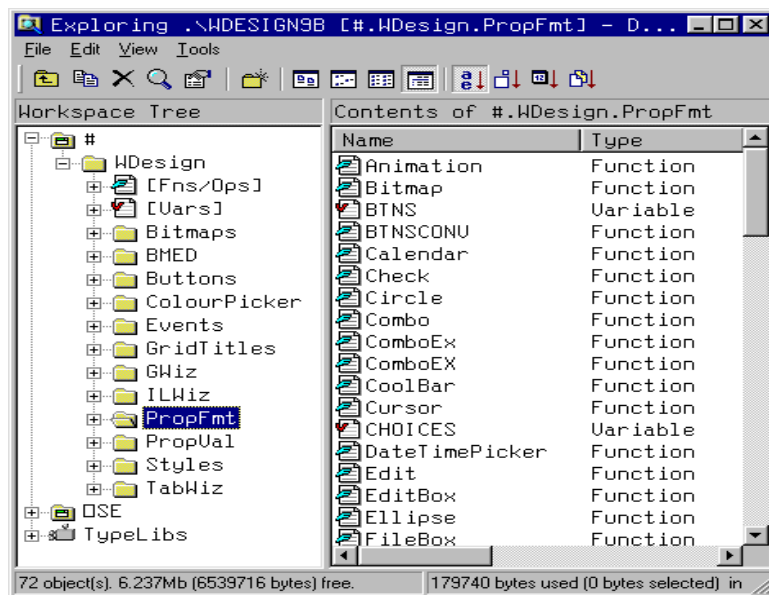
Exploring .\WDESIGN9B [#.WDesign.PropFmt] - D...

File Edit View Tools

Workspace Tree

#
WDesign
[Fns/Ops]
[Vars]
Bitmaps
BMED
Buttons
ColourPicker
Events
GridTitles
GWiz
ILWiz
PropFmt
PropVal
Styles
TabWiz
OSE
TypeLibs

Contents of #.WDesign.PropFmt

| Name | Type |
|---|---|
| Animation | Function |
| Bitmap | Function |
| BTNS | Variable |
| BTNSCONV | Function |
| Calendar | Function |
| Check | Function |
| Circle | Function |
| Combo | Function |
| ComboEx | Function |
| ComboEX | Function |
| CoolBar | Function |
| Cursor | Function |
| CHOICES | Variable |
| DateTimePicker | Function |
| Edit | Function |
| EditBox | Function |
| Ellipse | Function |
| FileBox | Function |

72 object(s). 6.237Mb (6539716 bytes) free.
179740 bytes used (0 bytes selected) in